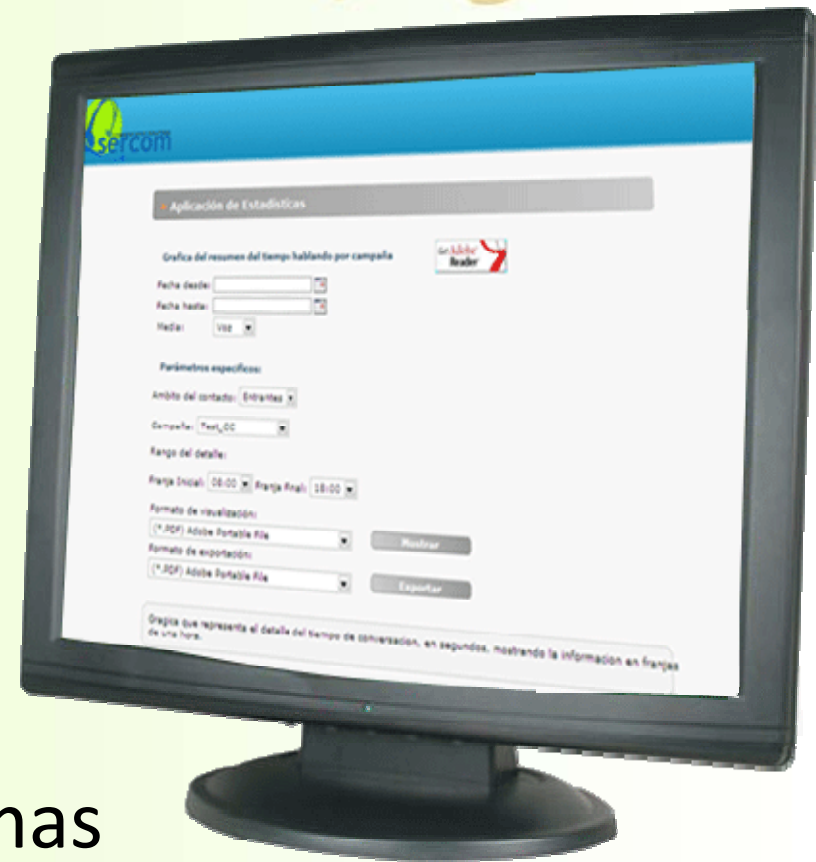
sercom

Aplicación de Estadísticas

Grafica del resumen del tiempo hablando por campaña

Get Adobe Reader

Fecha desde:

Fecha hasta:

Media: Voz

Parámetros específicos:

Ambito del contacto: Entrantes

Campaña: Test_CC

Rango del detalle:

Franja Inicial: 08:00 Franja Final: 18:00

Formato de visualización:

(*.PDF) Adobe Portable File

Mostrar

Formato de exportación:

(*.PDF) Adobe Portable File

Exportar

Gragica que representa el detalle del tiempo de conversacion, en segundos, mostrando la informacion en franjas de una hora.

nas